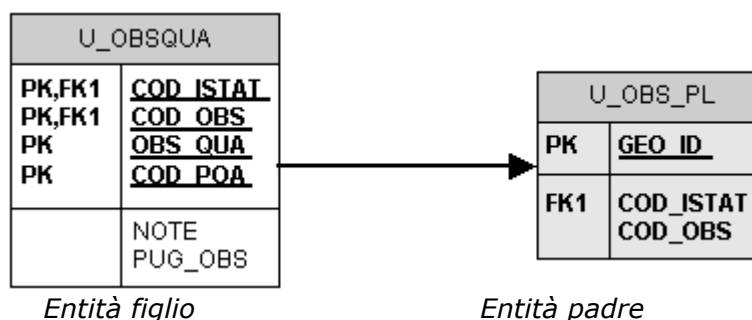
U_OBSQUA

| PK,FK1 | COD_ISTAT |
|---|---|
| PK,FK1 | COD_OBS |
| PK | OBS_QUA |
| PK | COD_POA |
| | NOTE |
| | PUG_OBS |

U_OBS_PL

| PK | GEO_ID |
|---|---|
| FK1 | COD_ISTAT |
| | COD_OBS |

Entità figlio

Entità padre